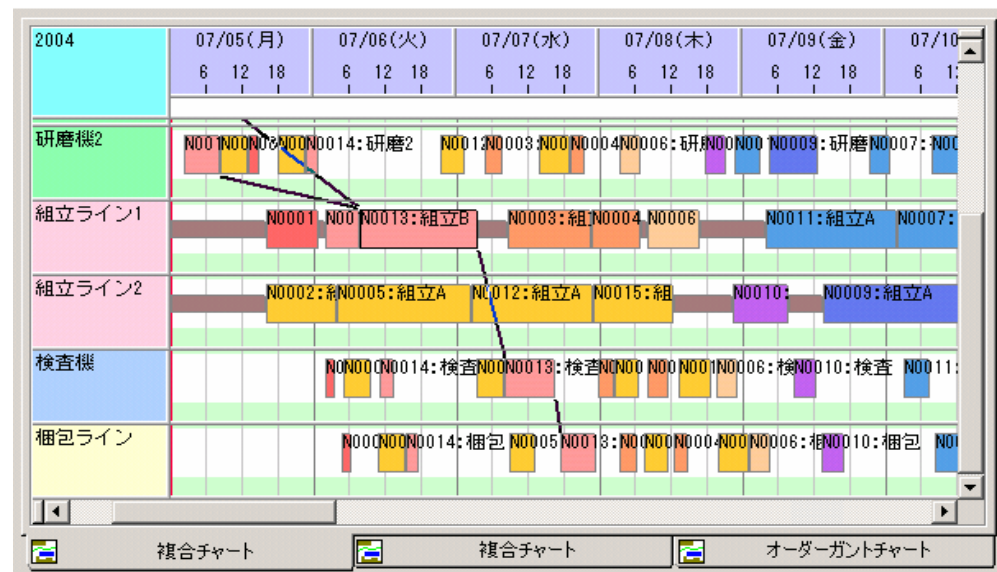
| 2004 | 07/05(月) 6 12 18 | 07/06(火) 6 12 18 | 07/07(水) 6 12 18 | 07/08(木) 6 12 18 | 07/09(金) 6 12 18 | 07/10 6 1 |
|---|---|---|---|---|---|---|
| 研磨機2 | N001 N00 N0 N00 | N0014:研磨2 | N001 N0003:N00 N000 | 4N0006:研 N00 | N00 N0009:研磨 | N0007:N0 |
| 組立ライン1 | N0001 | N00 N0013:組立B | N0003:組 N0004 | N0006 | N0011:組立A | N0007: |
| 組立ライン2 | N0002:組 | N0005:組立A | N0012:組立A | N0015:組 | N0010: | N0009:組立A |
| 検査機 | | N0N00 N0014:検査 | N00 N0013:検査 N00 | N00 N00 N001 N0006:検 | N0010:検査 | N0011: |
| 梱包ライン | | N000 N00 N0014:梱包 | N0005 N0013:N0 | N00 N0004 N00 | N0006:梱 N0010:梱包 | N0 |

複合チャート
複合チャート
オーダーガントチャート